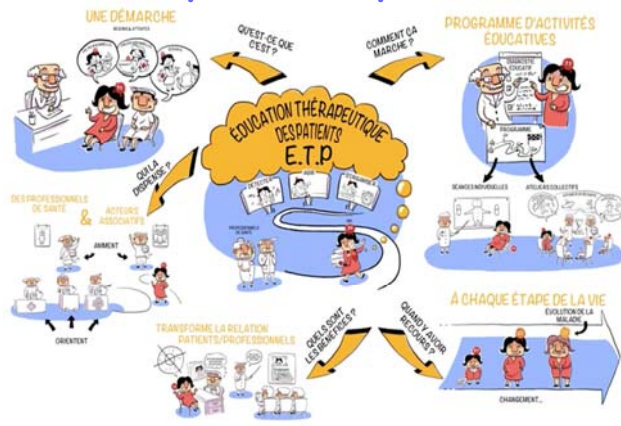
UNE DÉMARCHE

BESOINS & ATTENTES

QU'EST CE QUE C'EST ?

COMMENT ÇA MARCHE ?

PROGRAMME D'ACTIVITÉS ÉDUCATIVES

DIAGNOSTIC ÉDUCATIF

PROGRAMME

SÉANCES INDIVIDUELLES

ATELIERS COLLECTIFS

ÉDUCATION THÉRAPEUTIQUE DES PATIENTS E.T.P

PROFESSIONNELS DE SANTÉ

QUI LA DISPENSE ?

DES PROFESSIONNELS DE SANTÉ

& ACTEURS ASSOCIATIFS

ANIMENT

ORIENTENT

TRANSFORME LA RELATION PATIENTS/PROFESSIONNELS

QUELS SONT LES BÉNÉFICES ?

QUAND Y AVOIR RECOURS ?

À CHAQUE ÉTAPE DE LA VIE

ÉVOLUTION DE LA MALADIE

CHANGEMENT...